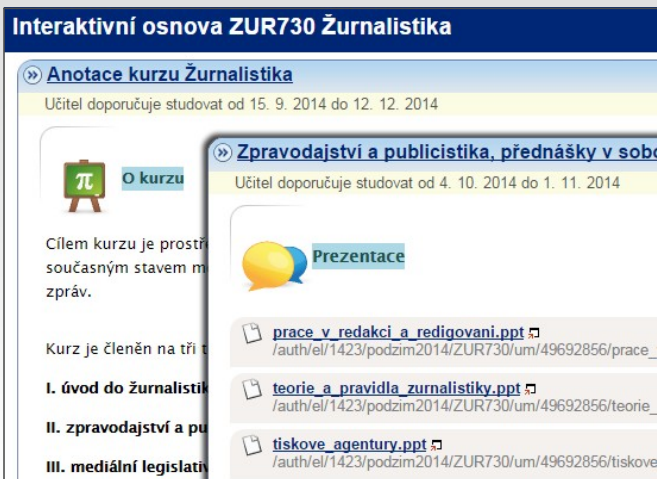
Interaktivní osnova ZUR730 Žurnalistika

» Anotace kurzu Žurnalistika

Učitel doporučuje studovat od 15. 9. 2014 do 12. 12. 2014

O kurzu

Cílem kurzu je prostř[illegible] současným stavem m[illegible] zpráv.

Kurz je členěn na tři t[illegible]

I. úvod do žurnalistik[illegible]

II. zpravodajství a pu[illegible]

III. mediální legislativ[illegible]

» Zpravodajství a publicistika, přednášky v sob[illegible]

Učitel doporučuje studovat od 4. 10. 2014 do 1. 11. 2014

Prezentace

prace_v_redakci_a_redigovani.ppt
/auth/el/1423/podzim2014/ZUR730/um/49692856/prace_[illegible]

teorie_a_pravidla_zurnalistiky.ppt
/auth/el/1423/podzim2014/ZUR730/um/49692856/teorie_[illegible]

tiskove_agentury.ppt
/auth/el/1423/podzim2014/ZUR730/um/49692856/tiskove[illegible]